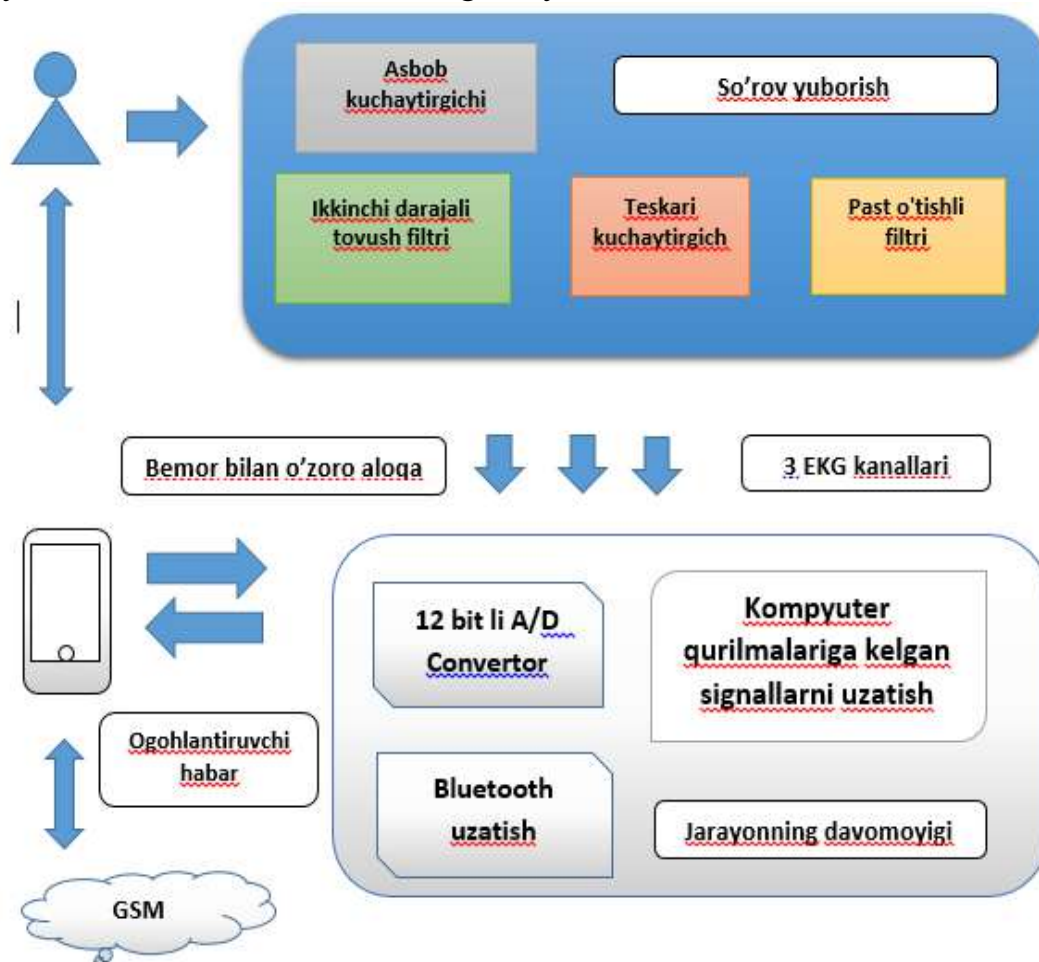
Asbob kuchaytirgichi

So’rov yuborish

Ikkinchi darajali tovush filtri

Teskari kuchaytirgich

Past o'tishli filtri

Bemor bilan o’zoro aloqa

3 EKG kanallari

12 bit li A/D Convertor

Kompyuter qurilmalariga kelgan signallarni uzatish

Ogohlantiruvchi habar

Bluetooth uzatish

Jarayonning davomoyigi

GSM